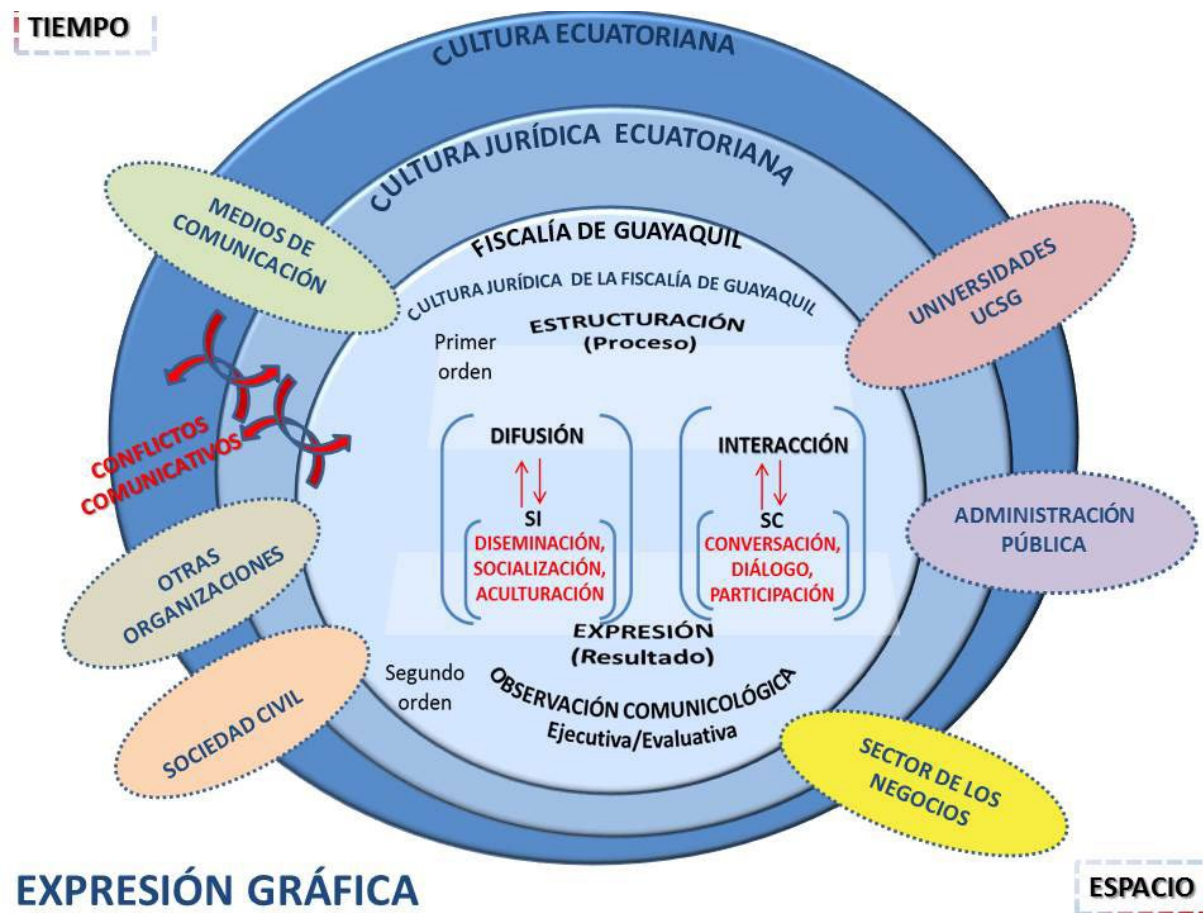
TIEMPO

CULTURA ECUATORIANA

CULTURA JURÍDICA ECUATORIANA

MEDIOS DE COMUNICACIÓN

FISCALÍA DE GUAYAQUIL

CULTURA JURÍDICA DE LA FISCALÍA DE GUAYAQUIL

UNIVERSIDADES UCSG

Primer orden

ESTRUCTURACIÓN (Proceso)

CONFLICTOS COMUNICATIVOS

DIFUSIÓN

SI

DISEMINACIÓN, SOCIALIZACIÓN, ACULTURACIÓN

INTERACCIÓN

SC

CONVERSACIÓN, DIÁLOGO, PARTICIPACIÓN

ADMINISTRACIÓN PÚBLICA

OTRAS ORGANIZACIONES

EXPRESIÓN (Resultado)

Segundo orden

OBSERVACIÓN COMUNICOLÓGICA

Ejecutiva/Evaluativa

SOCIEDAD CIVIL

SECTOR DE LOS NEGOCIOS

EXPRESIÓN GRÁFICA

ESPACIO